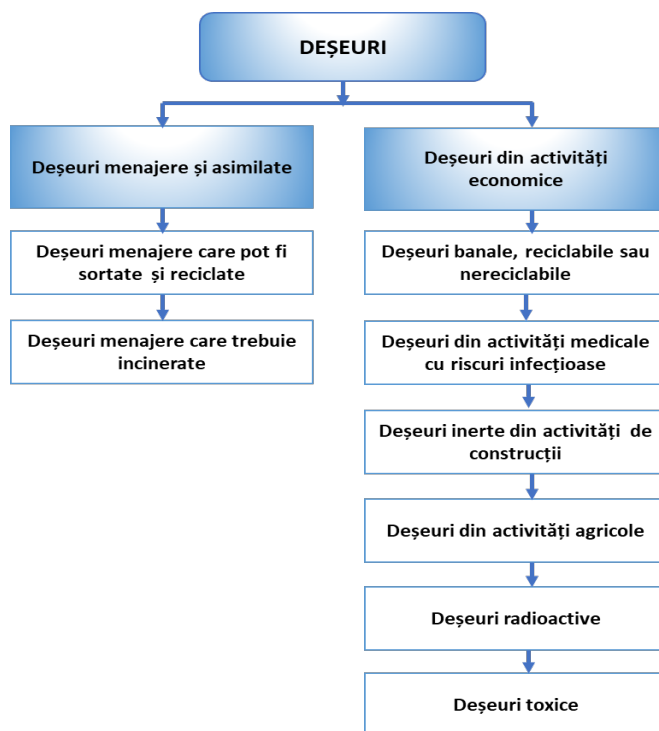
DEȘEURI

Deșeuri menajere și asimilate

Deșeuri menajere care pot fi sortate și reciclate

Deșeuri menajere care trebuie incinerate

Deșeuri din activități economice

Deșeuri banale, reciclabile sau nereciclabile

Deșeuri din activități medicale cu riscuri infecțioase

Deșeuri inerte din activități de construcții

Deșeuri din activități agricole

Deșeuri radioactive

Deșeuri toxice